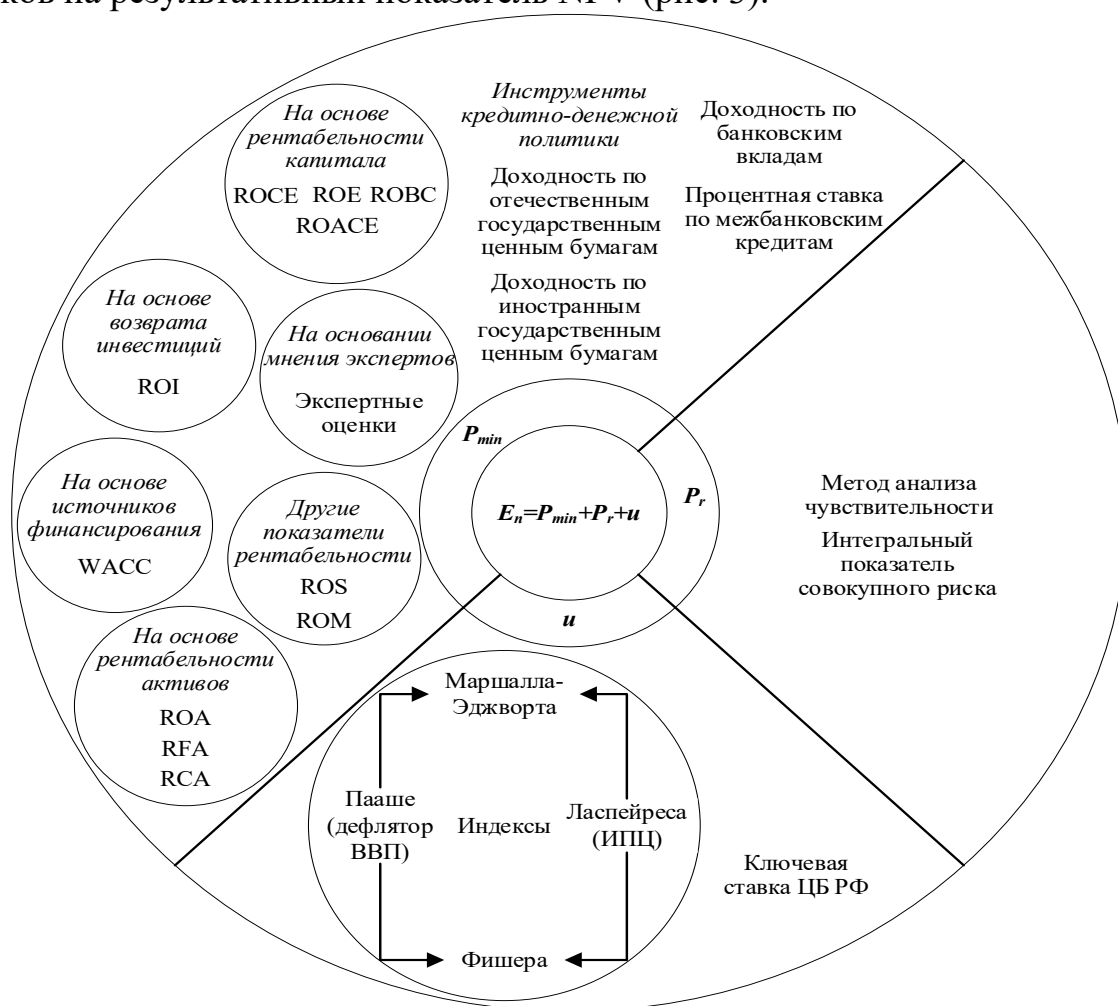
ков на результативный показатель NPV (рис. 5).

На основе рентабельности капитала

ROCE ROE ROBC ROACE

Инструменты кредитно-денежной политики

Доходность по отечественным государственным ценным бумагам

Доходность по иностранным государственным ценным бумагам

Доходность по банковским вкладам

Процентная ставка по межбанковским кредитам

На основе возврата инвестиций

ROI

На основании мнения экспертов

Экспертные оценки

На основе источников финансирования

WACC

Другие показатели рентабельности

ROS

ROM

$P_{min}$

$E_n = P_{min} + P_r + u$

$P_r$

$u$

Метод анализа чувствительности

Интегральный показатель совокупного риска

На основе рентабельности активов

ROA

RFA

RCA

Маршалла-Эджворта

Пааше (дефлятор ВВП)

Индексы

Ласпейреса (ИПЦ)

Фишера

Ключевая ставка ЦБ РФ